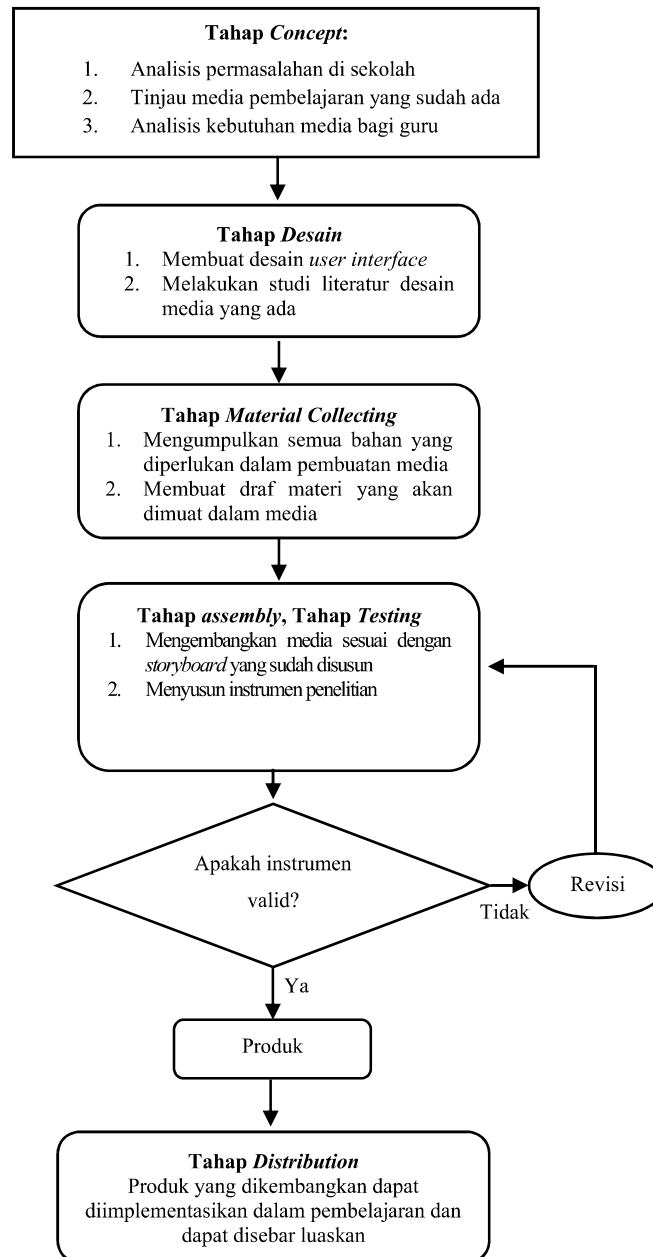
**Tahap *Concept*:**
1. Analisis permasalahan di sekolah
2. Tinjau media pembelajaran yang sudah ada
3. Analisis kebutuhan media bagi guru

**Tahap *Desain***
1. Membuat desain *user interface*
2. Melakukan studi literatur desain media yang ada

**Tahap *Material Collecting***
1. Mengumpulkan semua bahan yang diperlukan dalam pembuatan media
2. Membuat draf materi yang akan dimuat dalam media

**Tahap *assembly*, Tahap *Testing***
1. Mengembangkan media sesuai dengan *storyboard* yang sudah disusun
2. Menyusun instrumen penelitian

Apakah instrumen valid?

Tidak

Revisi

Ya

Produk

**Tahap *Distribution***
Produk yang dikembangkan dapat diimplementasikan dalam pembelajaran dan dapat disebar luaskan